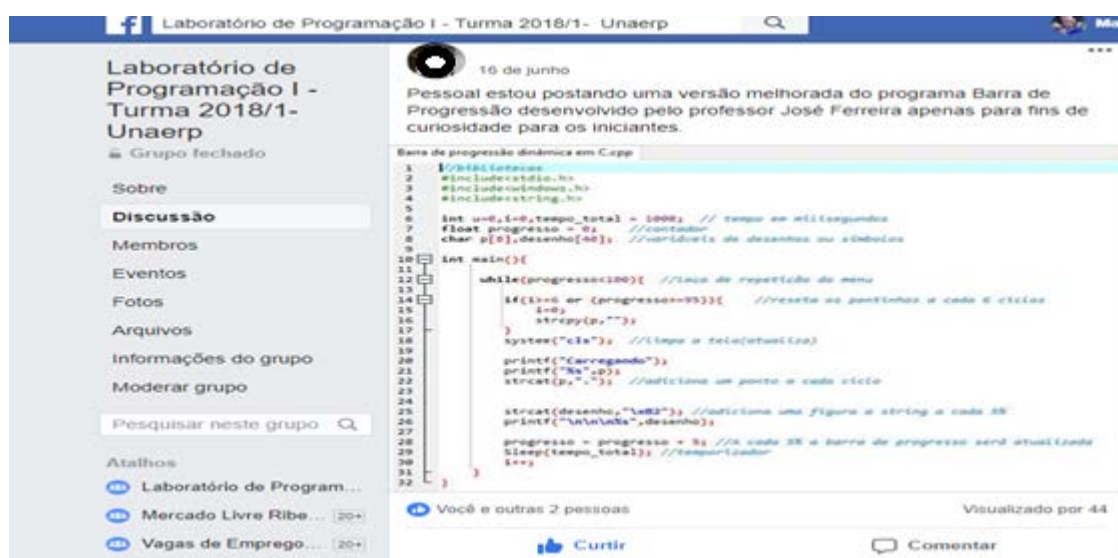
Laboratório de Programação I - Turma 2018/1- Unaerp

Ma

Laboratório de Programação I - Turma 2018/1- Unaerp

Grupo fechado

Sobre

Discussão

Membros

Eventos

Fotos

Arquivos

Informações do grupo

Moderar grupo

Pesquisar neste grupo

Atalhos

Laboratório de Program...

Mercado Livre Ribe... 20+

Vagas de Emprego... 20+

16 de junho

Pessoal estou postando uma versão melhorada do programa Barra de Progressão desenvolvido pelo professor José Ferreira apenas para fins de curiosidade para os iniciantes.

Barra de progressão dinâmica em C.cpp

```
1  //bibliotecas
2  #include<stdio.h>
3  #include<windows.h>
4  #include<string.h>
5
6  int u=0,i=0,tempo_total = 1000;  // tempo em milissegundos
7  float progresso = 0;    //contador
8  char p[9],desenho[40];   //variáveis de desenhos ou símbolos
9
10 int main(){
11
12     while(progresso<100){  //laço de repetição do menu
13
14         if(i>=6 or (progresso>=95)){     //reseta os pontinhos a cada 6 ciclos
15             i=0;
16             strcpy(p,"");
17         }
18         system("cls");  //limpa a tela(atualiza)
19
20         printf("Carregando");
21         printf("%s",p);
22         strcat(p,".");  //adiciona um ponto a cada ciclo
23
24
25         strcat(desenho,"\xB2"); //adiciona uma figura a string a cada 5%
26         printf("\n\n\n%s",desenho);
27
28         progresso = progresso + 5; //A cada 5% a barra de progresso será atualizada
29         Sleep(tempo_total); //temporizador
30         i++;
31     }
32 }
```

Você e outras 2 pessoas

Visualizado por 44

Curtir

Comentar